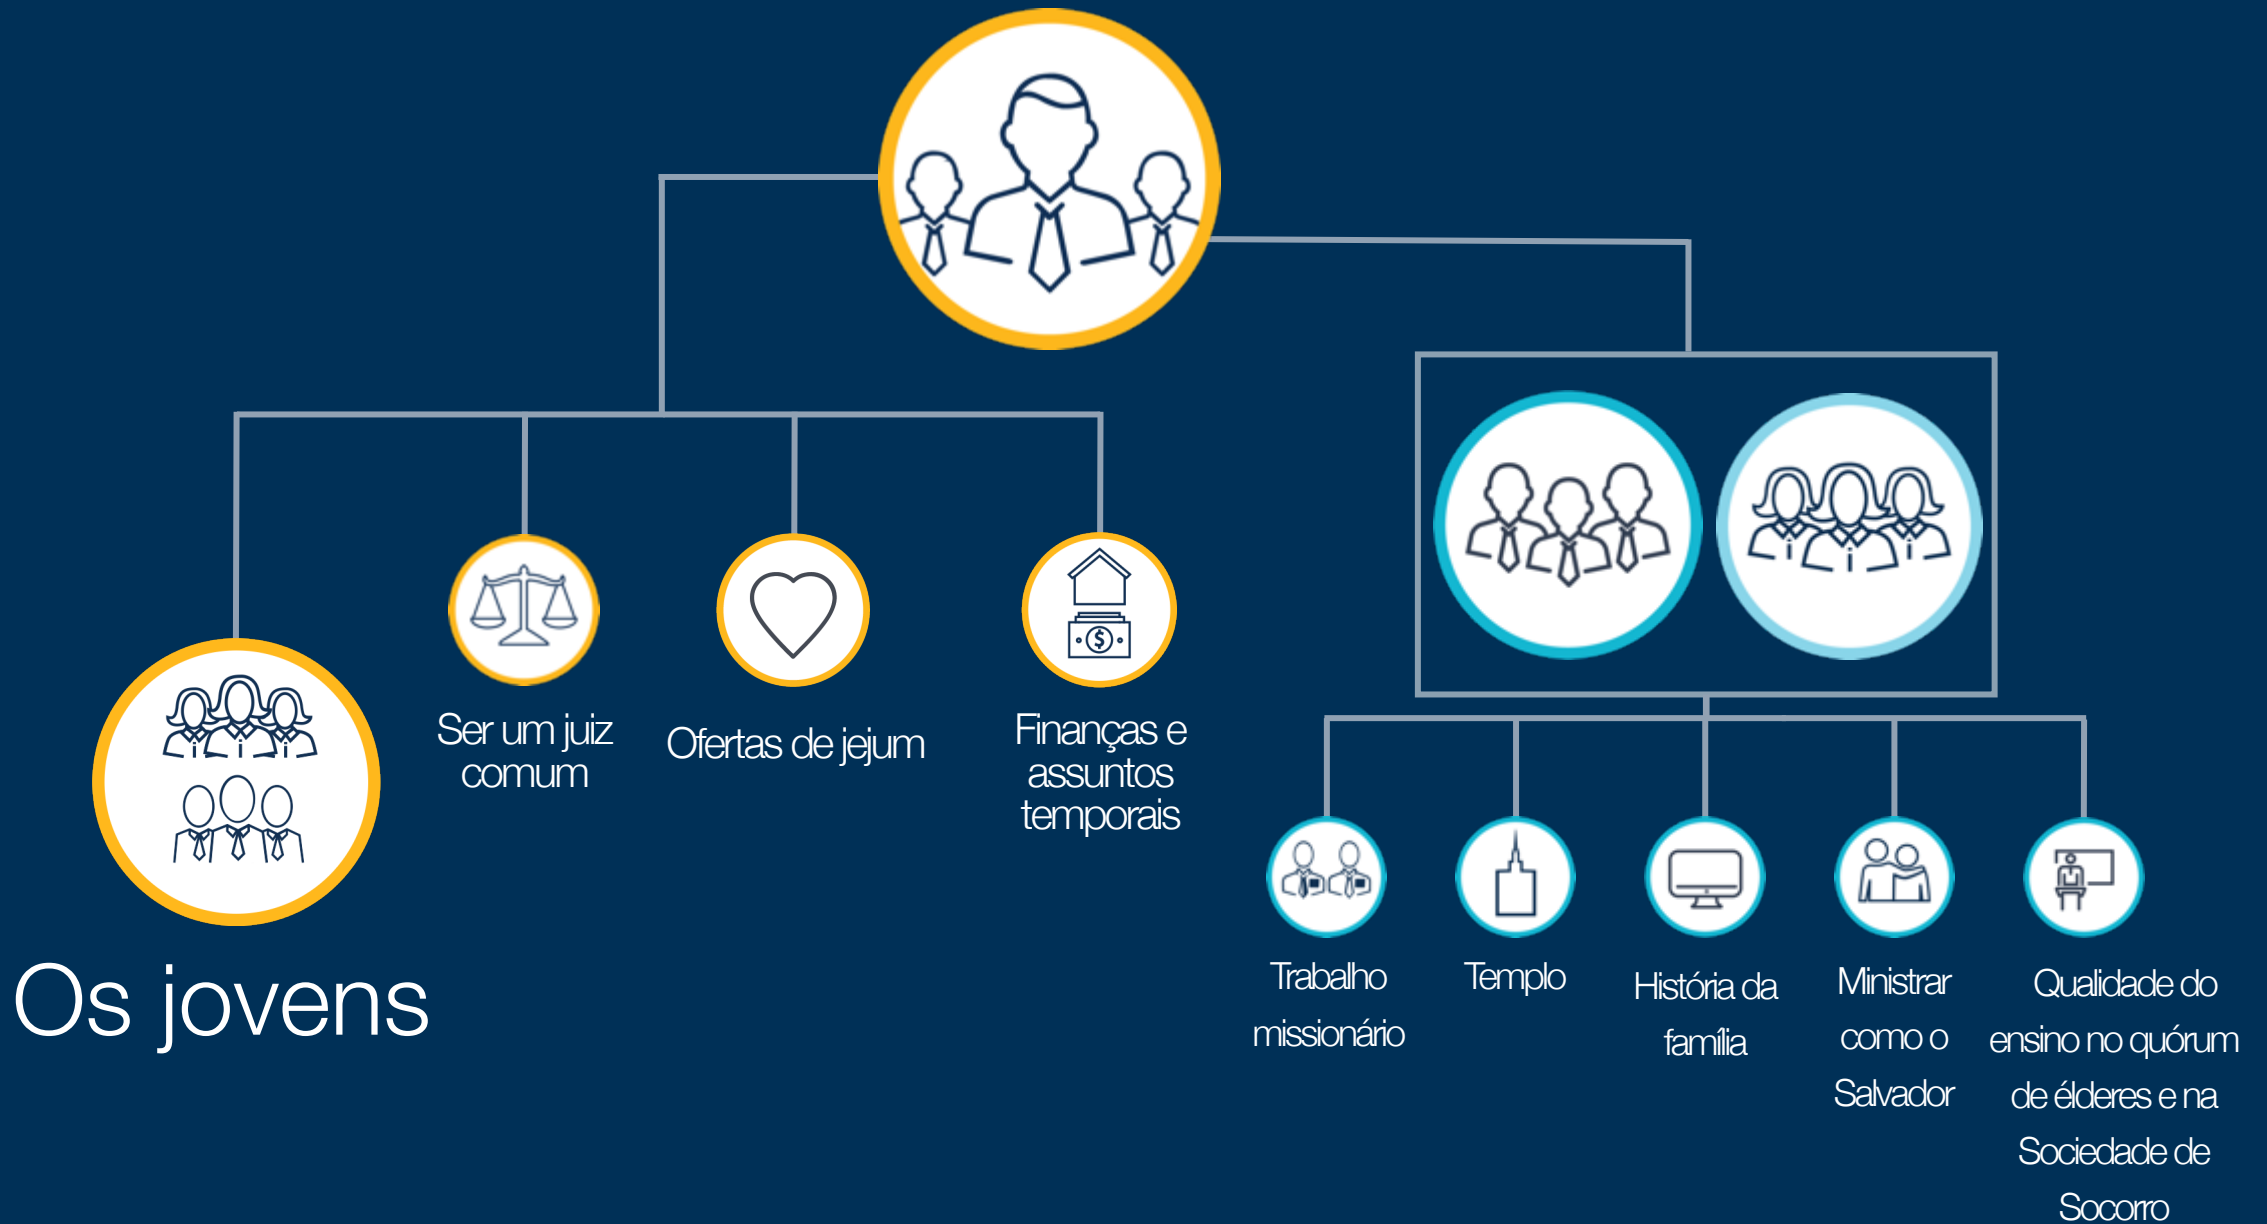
Os jovens

Ser um juiz comum

Ofertas de jejum

Finanças e assuntos temporais

Trabalho missionário

Templo

História da família

Ministrar como o Salvador

Qualidade do ensino no quórum de élderes e na Sociedade de Socorro